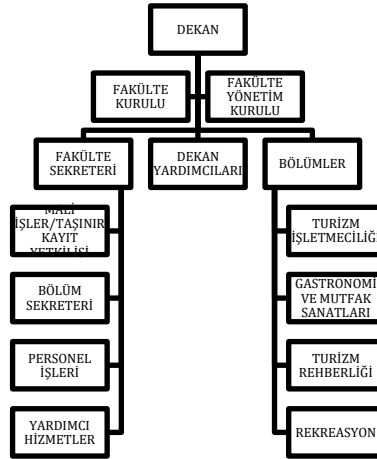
DEKAN

FAKÜLTE KURULU

FAKÜLTE YÖNETİM KURULU

FAKÜLTE SEKRETERİ

DEKAN YARDIMCILARI

BÖLÜMLER

MALİ İŞLER/TAŞINIR KAYIT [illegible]

BÖLÜM SEKRETERİ

PERSONEL İŞLERİ

YARDIMCI HİZMETLER

TURİZM İŞLETMECİLİĞ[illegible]

GASTRONOMİ VE MUTFAK SANATLARI

TURİZM REHBERLİĞİ

REKREASYON